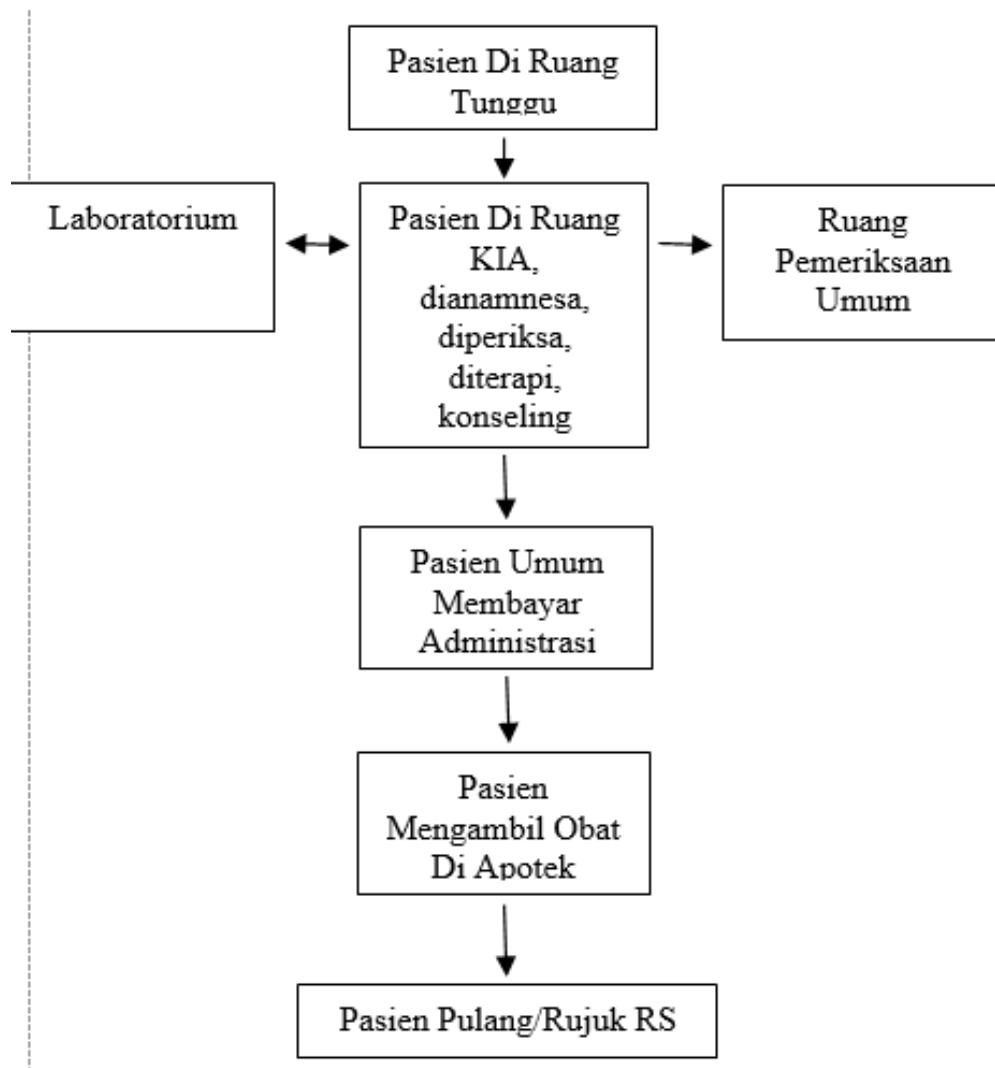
Pasien Di Ruang Tunggu

Laboratorium

Pasien Di Ruang KIA, dianamnesa, diperiksa, diterapi, konseling

Ruang Pemeriksaan Umum

Pasien Umum Membayar Administrasi

Pasien Mengambil Obat Di Apotek

Pasien Pulang/Rujuk RS